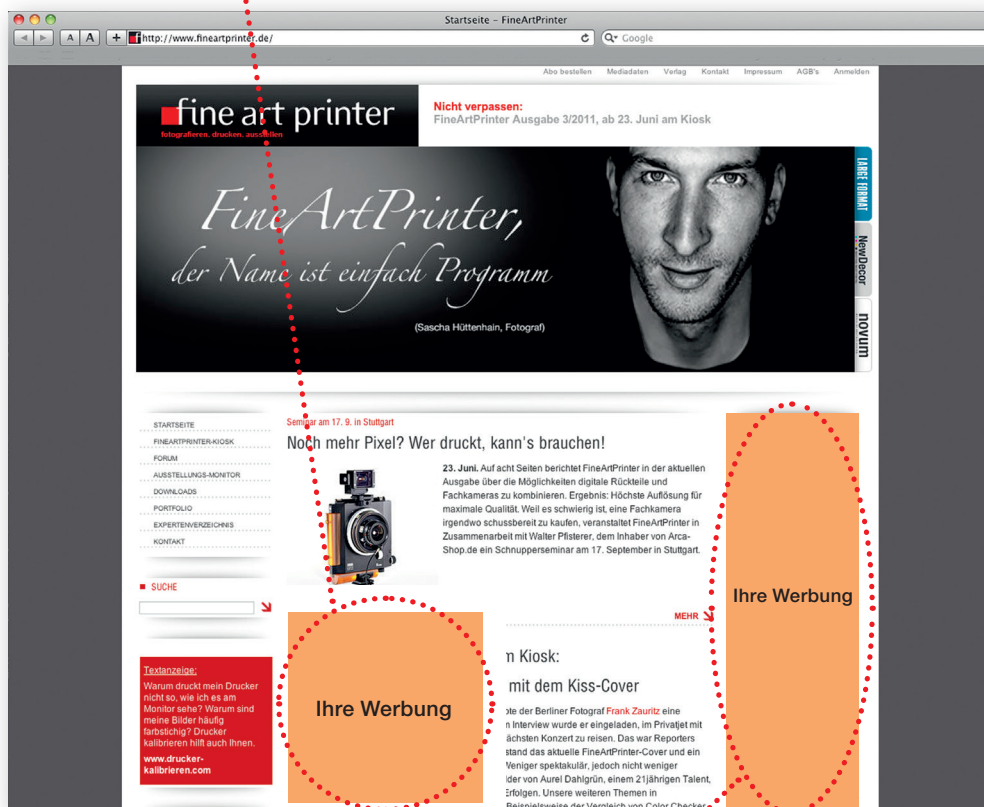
Startseite – FineArtPrinter

A A + http://www.fineartprinter.de/ Google

Abo bestellen Mediadaten Verlag Kontakt Impressum AGB's Anmelden

fine art printer
fotografieren. drucken. ausstellen

Nicht verpassen:
FineArtPrinter Ausgabe 3/2011, ab 23. Juni am Kiosk

FineArtPrinter,
der Name ist einfach Programm

(Sascha Hüttenhain, Fotograf)

LARGE FORMAT
NewDecor
novum

STARTSEITE
FINEARTPRINTER-KIOSK
FORUM
AUSSTELLUNGS-MONITOR
DOWNLOADS
PORTFOLIO
EXPERTENVERZEICHNIS
KONTAKT

SUCHE

Textanzeige:
Warum druckt mein Drucker nicht so, wie ich es am Monitor sehe? Warum sind meine Bilder häufig farbstichig? Drucker kalibrieren hilft auch Ihnen.
www.drucker-kalibrieren.com

Seminar am 17. 9. in Stuttgart
Noch mehr Pixel? Wer druckt, kann's brauchen!

23. Juni. Auf acht Seiten berichtet FineArtPrinter in der aktuellen Ausgabe über die Möglichkeiten digitale Rückteile und Fachkameras zu kombinieren. Ergebnis: Höchste Auflösung für maximale Qualität. Weil es schwierig ist, eine Fachkamera irgendwo schussbereit zu kaufen, veranstaltet FineArtPrinter in Zusammenarbeit mit Walter Pfisterer, dem Inhaber von Arca-Shop.de ein Schnupperseminar am 17. September in Stuttgart.

MEHR

Ihre Werbung

n Kiosk:
mit dem Kiss-Cover

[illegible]te der Berliner Fotograf Frank Zauritz eine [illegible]n Interview wurde er eingeladen, im Privatjet mit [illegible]ächsten Konzert zu reisen. Das war Reporters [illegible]stand das aktuelle FineArtPrinter-Cover und ein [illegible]Weniger spektakulär, jedoch nicht weniger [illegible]lder von Aurel Dahlgrün, einem 21jährigen Talent, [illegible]Erfolgen. Unsere weiteren Themen in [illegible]Beispielsweise der Vergleich von Color Checker

Ihre Werbung